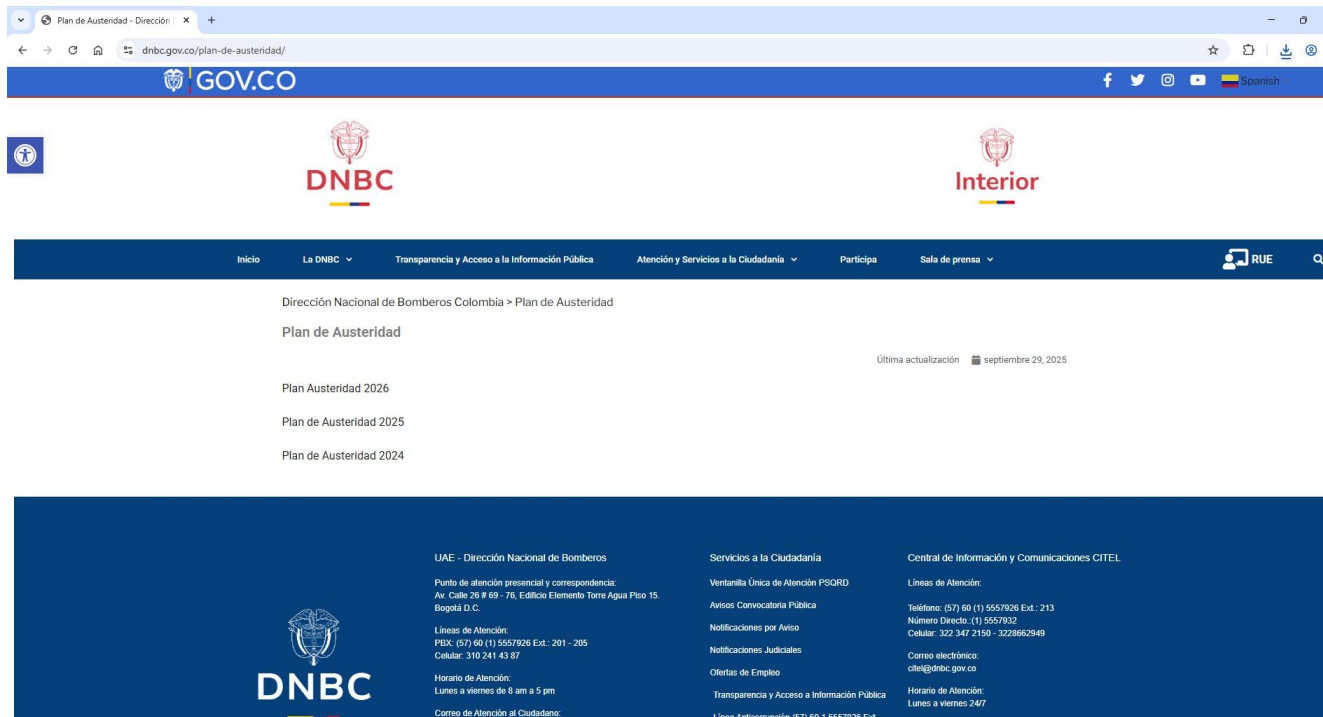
Plan de Austeridad - Dirección ×
dnbc.gov.co/plan-de-austeridad/

GOV.CO
Spanish

DNBC
Interior

Inicio La DNBC Transparencia y Acceso a la Información Pública Atención y Servicios a la Ciudadanía Participa Sala de prensa RUE

Dirección Nacional de Bomberos Colombia > Plan de Austeridad

Plan de Austeridad

Última actualización septiembre 29, 2025

Plan Austeridad 2026

Plan de Austeridad 2025

Plan de Austeridad 2024

DNBC

UAE - Dirección Nacional de Bomberos

Punto de atención presencial y correspondencia: Av. Calle 26 # 69 - 76, Edificio Elemento Torre Agua Piso 15. Bogotá D.C.

Líneas de Atención: PBX: (57) 60 (1) 5557926 Ext.: 201 - 205 Celular: 310 241 43 87

Horario de Atención: Lunes a viernes de 8 am a 5 pm

Correo de Atención al Ciudadano:

Servicios a la Ciudadanía

Ventanilla Única de Atención PSQRD

Avisos Convocatoria Pública

Notificaciones por Aviso

Notificaciones Judiciales

Ofertas de Empleo

Transparencia y Acceso a Información Pública

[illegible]

Central de Información y Comunicaciones CITEL

Líneas de Atención:

Teléfono: (57) 60 (1) 5557926 Ext.: 213 Número Directo.:(1) 5557932 Celular: 322 347 2150 - 3228662949

Correo electrónico: citel@dnbc.gov.co

Horario de Atención: Lunes a viernes 24/7